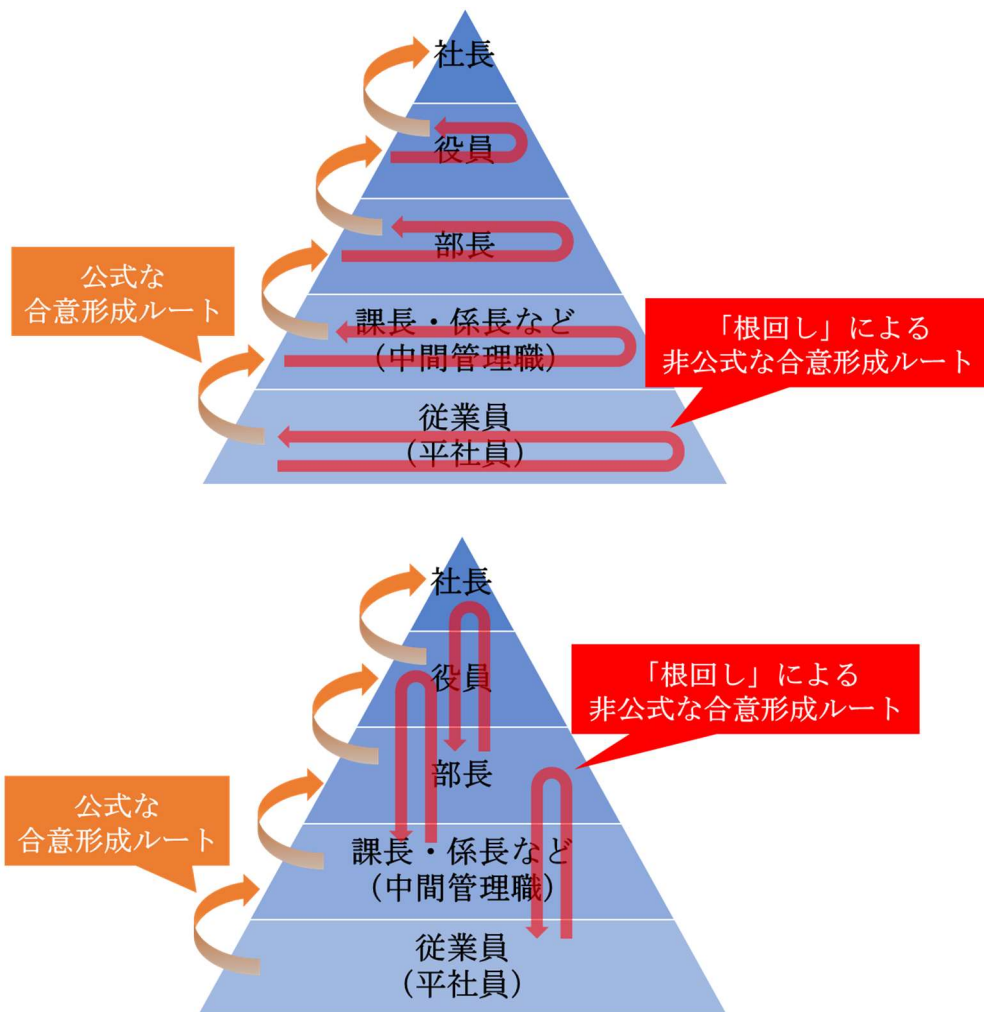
社長

役員

部長

公式な
合意形成ルート

課長・係長など
（中間管理職）

「根回し」による
非公式な合意形成ルート

従業員
（平社員）

社長

役員

「根回し」による
非公式な合意形成ルート

部長

公式な
合意形成ルート

課長・係長など
（中間管理職）

従業員
（平社員）